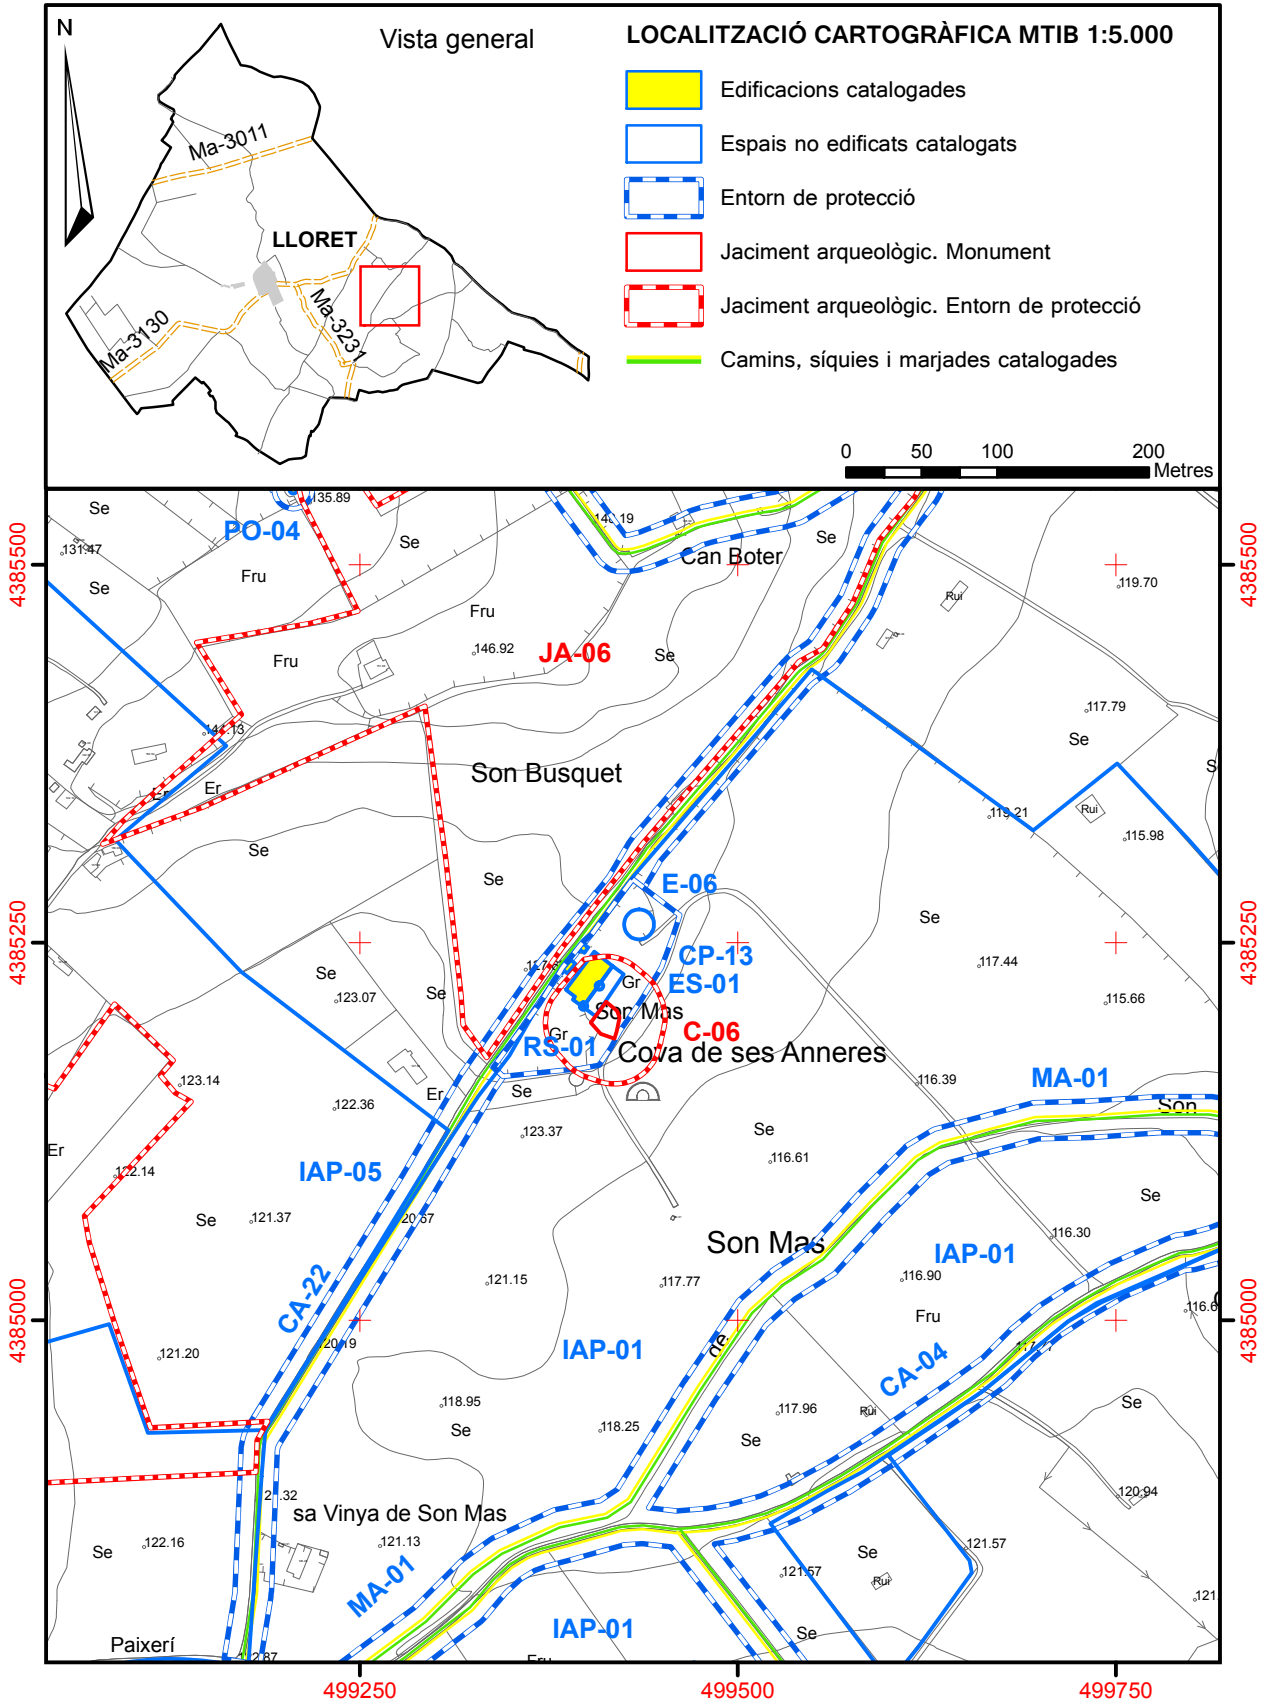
N

Vista general

Ma-3011

LLORET

Ma-3130

Ma-3231

LOCALITZACIÓ CARTOGRÀFICA MTIB 1:5.000

Edificacions catalogades

Espais no edificats catalogats

Entorn de protecció

Jaciment arqueològic. Monument

Jaciment arqueològic. Entorn de protecció

Camins, síquies i marjades catalogades

0 50 100 200
Metres

4385500
4385250
4385000

Se
131.47
Se
135.89
PO-04
Se
Fru
Fru
140.19
Can Boter
Se
119.70
Rui
Fru
146.92
JA-06
Se
144.13
117.79
Se
Son Busquet
Er
Er
Se
119.21
Rui
115.98
Se
Se
E-06
CP-13
ES-01
Gr
Son Mas
C-06
Gr
RS-01
Cova de ses Anneres
Se
117.44
Se
123.07
Se
115.66
123.14
122.36
Er
Se
116.39
MA-01
Son
Er
123.37
Se
116.61
122.14
IAP-05
Se
Se
121.37
120.57
Son Mas
116.30
IAP-01
121.15
117.77
116.90
Fru
CA-22
120.19
IAP-01
de
CA-04
121.20
118.95
Se
118.25
117.96
Rui
Se
Se
120.94
121.32
sa Vinya de Son Mas
Se
122.16
121.13
121.57
Se
MA-01
121.57
Rui
IAP-01
Se
Paixerí
121.87
Fru

499250
499500
499750